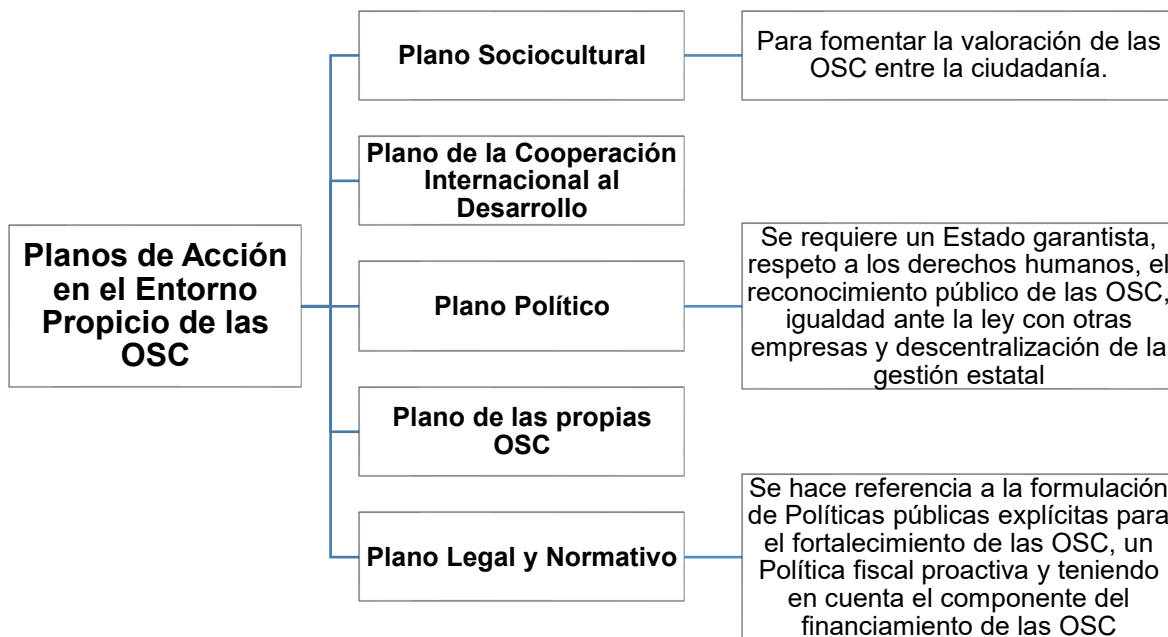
Planos de Acción en el Entorno Propicio de las OSC

Plano Sociocultural

Para fomentar la valoración de las OSC entre la ciudadanía.

Plano de la Cooperación Internacional al Desarrollo

Plano Político

Se requiere un Estado garantista, respeto a los derechos humanos, el reconocimiento público de las OSC, igualdad ante la ley con otras empresas y descentralización de la gestión estatal

Plano de las propias OSC

Plano Legal y Normativo

Se hace referencia a la formulación de Políticas públicas explícitas para el fortalecimiento de las OSC, un Política fiscal proactiva y teniendo en cuenta el componente del financiamiento de las OSC